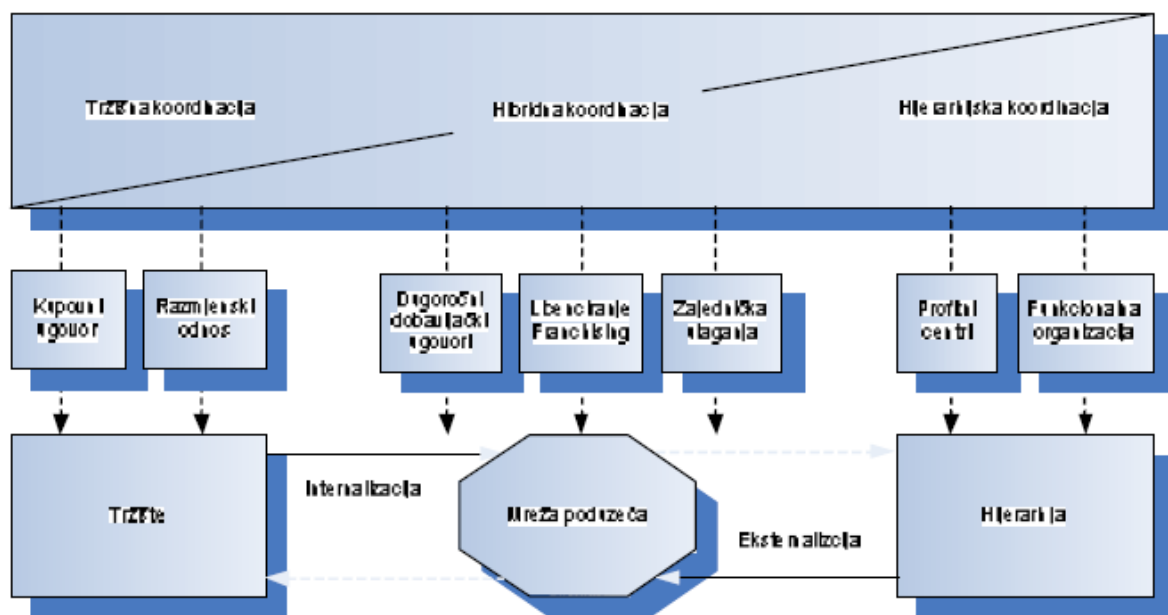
Tržišna koordinacija

Hibridna koordinacija

Hijerarhijska koordinacija

Kupovni ugovor

Razmjenski odnos

Dugoročni dobavljački ugovori

Licenciranje Franchising

Zajednička ulaganja

Profitni centri

Funkcionalna organizacija

Tržište

Internalizacija

Mreža poduzeća

Eksternalizacija

Hijerarhija